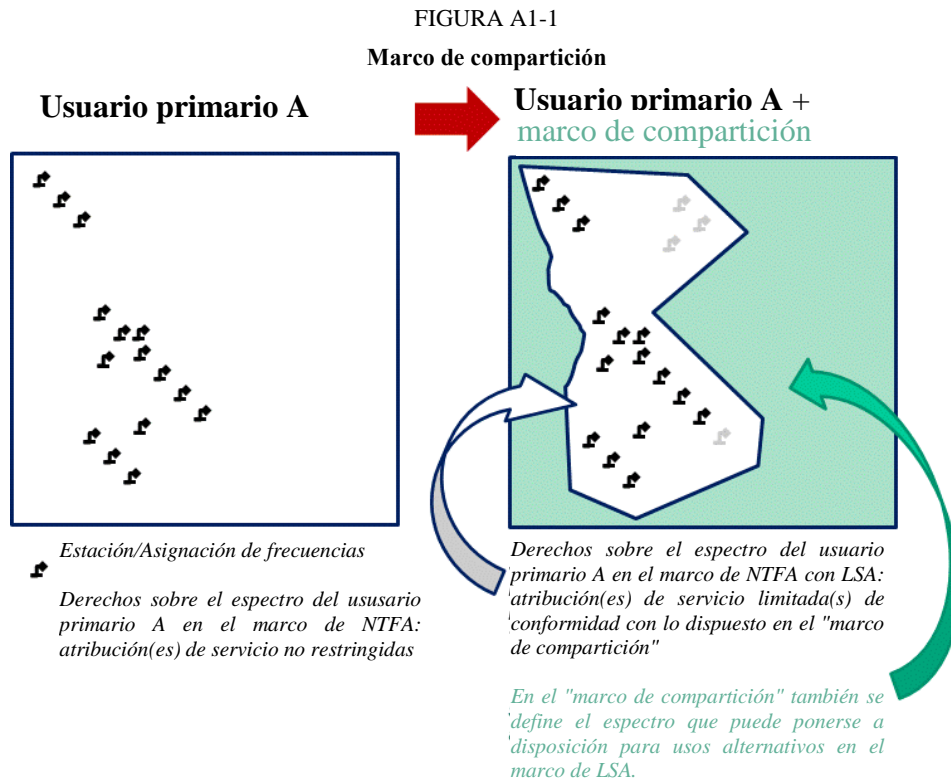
FIGURA A1-1

**Marco de compartición**

Usuario primario A

Usuario primario A + marco de compartición

Estación/Asignación de frecuencias

Derechos sobre el espectro del ususario primario A en el marco de NTFA: atribución(es) de servicio no restringidas

Derechos sobre el espectro del usuario primario A en el marco de NTFA con LSA: atribución(es) de servicio limitada(s) de conformidad con lo dispuesto en el "marco de compartición"

En el "marco de compartición" también se define el espectro que puede ponerse a disposición para usos alternativos en el marco de LSA.